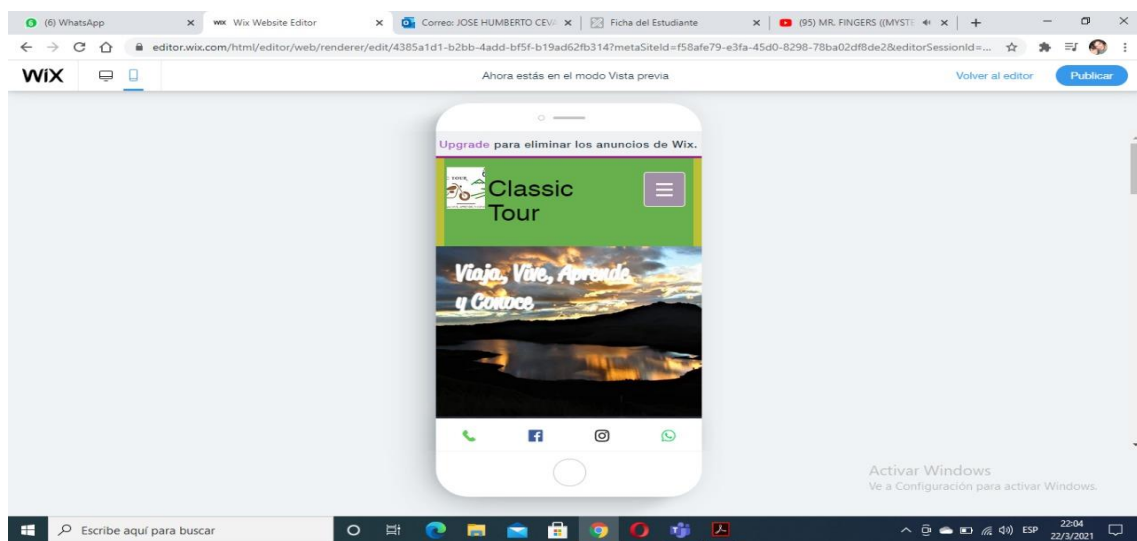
(6) WhatsApp
Wix Website Editor
Correo: JOSE HUMBERTO CEV
Ficha del Estudiante
(95) MR. FINGERS ((MYSTE

editor.wix.com/html/editor/web/renderer/edit/4385a1d1-b2bb-4add-bf5f-b19ad62fb314?metaSiteId=f58afe79-e3fa-45d0-8298-78ba02df8de2&editorSessionId=...

WiX
Ahora estás en el modo Vista previa
Volver al editor
Publicar

Upgrade para eliminar los anuncios de Wix.

Classic Tour

Viaja, Vive, Aprende y Conoce

Activar Windows
Ve a Configuración para activar Windows.

Escribe aquí para buscar
ESP
22:04
22/3/2021